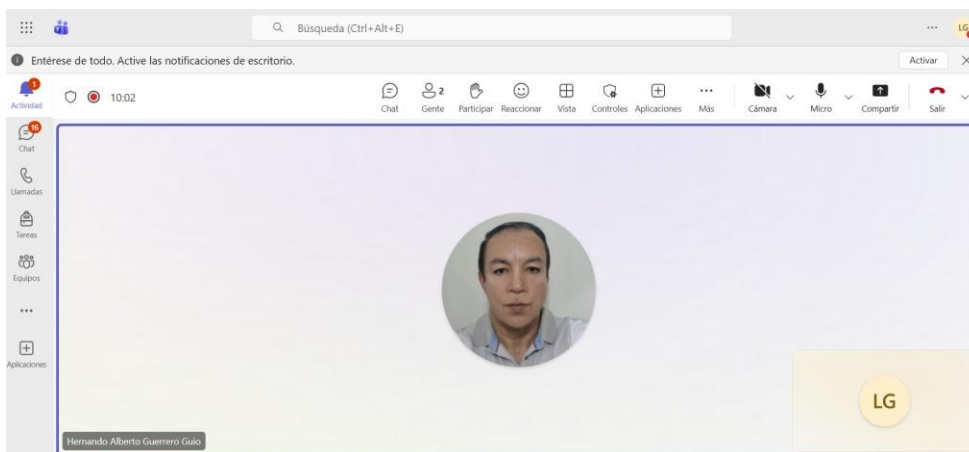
Búsqueda (Ctrl+Alt+E)

... LG

Entérese de todo. Active las notificaciones de escritorio.

Activar

1
Actividad

10:02

Chat

2
Gente

Participar

Reaccionar

Vista

Controles

Aplicaciones

Más

Cámara

Micro

Compartir

Salir

16
Chat

Llamadas

Tareas

Equipos

...

Aplicaciones

LG

Hernando Alberto Guerrero Guio